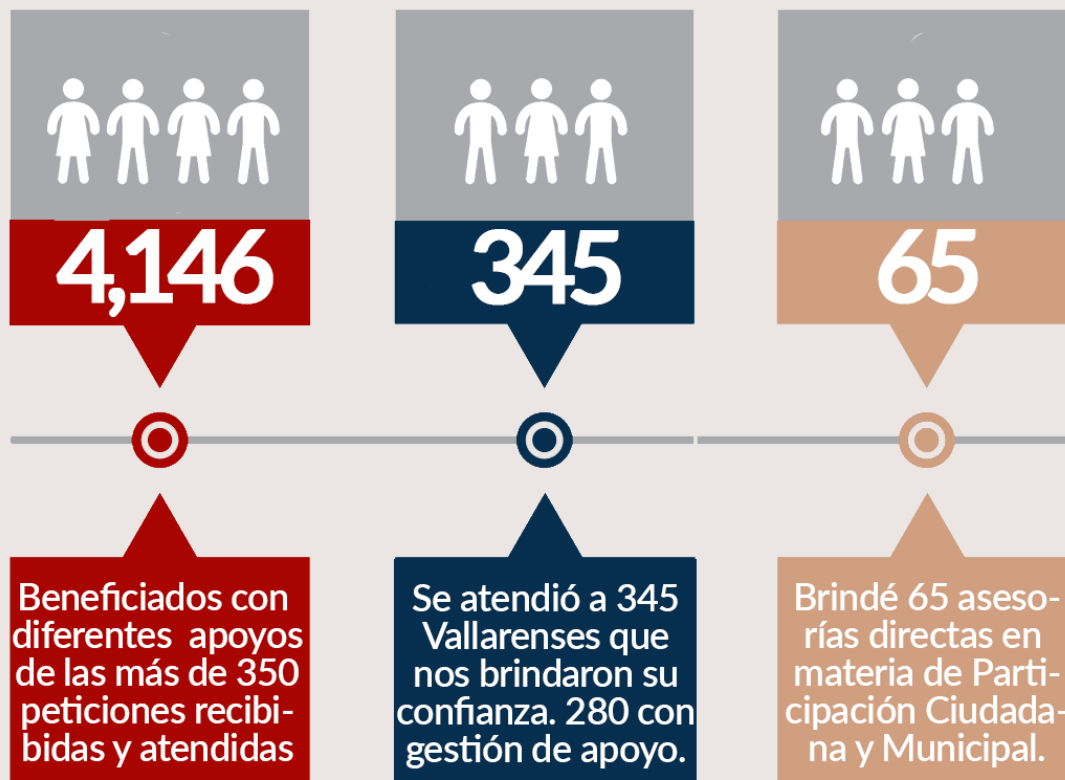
4,146

Beneficiados con diferentes apoyos de las más de 350 peticiones recibidas y atendidas

345

Se atendió a 345 Vallarenses que nos brindaron su confianza. 280 con gestión de apoyo.

65

Brindé 65 asesorías directas en materia de Participación Ciudadana y Municipal.